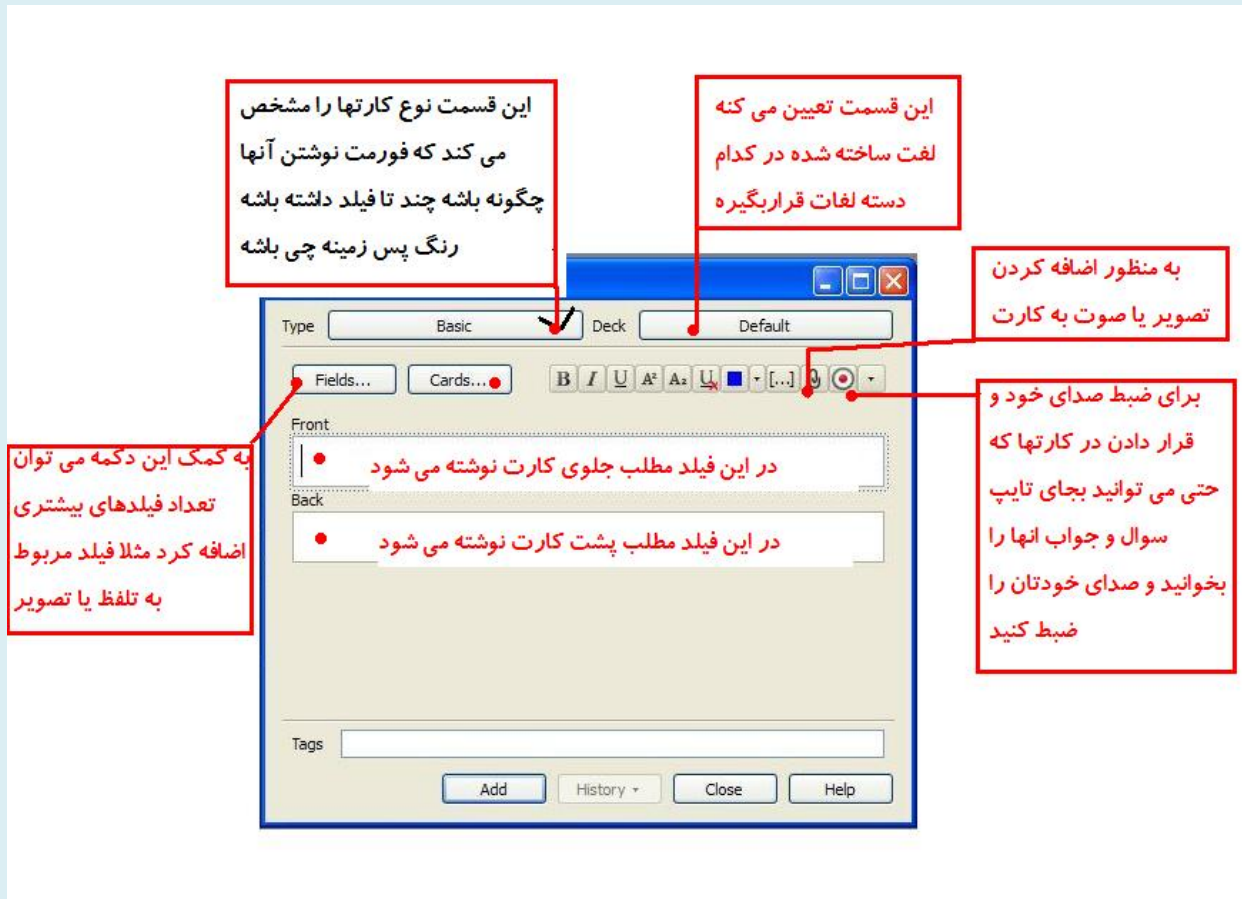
این قسمت نوع کارتها را مشخص می کند که فورمت نوشتن آنها چگونه باشه چند تا فیلد داشته باشه رنگ پس زمینه چی باشه

این قسمت تعیین می کنه لغت ساخته شده در کدام دسته لغات قراربگیره

به منظور اضافه کردن تصویر یا صوت به کارت

Type Basic Deck Default

Fields... Cards...

B I U [...]

برای ضبط صدای خود و قرار دادن در کارتها که حتی می توانید بجای تایپ سوال و جواب انها را بخوانید و صدای خودتان را ضبط کنید

Front

به کمک این دکمه می توان تعداد فیلدهای بیشتری اضافه کرد مثلا فیلد مربوط به تلفظ یا تصویر

در این فیلد مطلب جلوی کارت نوشته می شود

Back

در این فیلد مطلب پشت کارت نوشته می شود

Tags

Add History Close Help